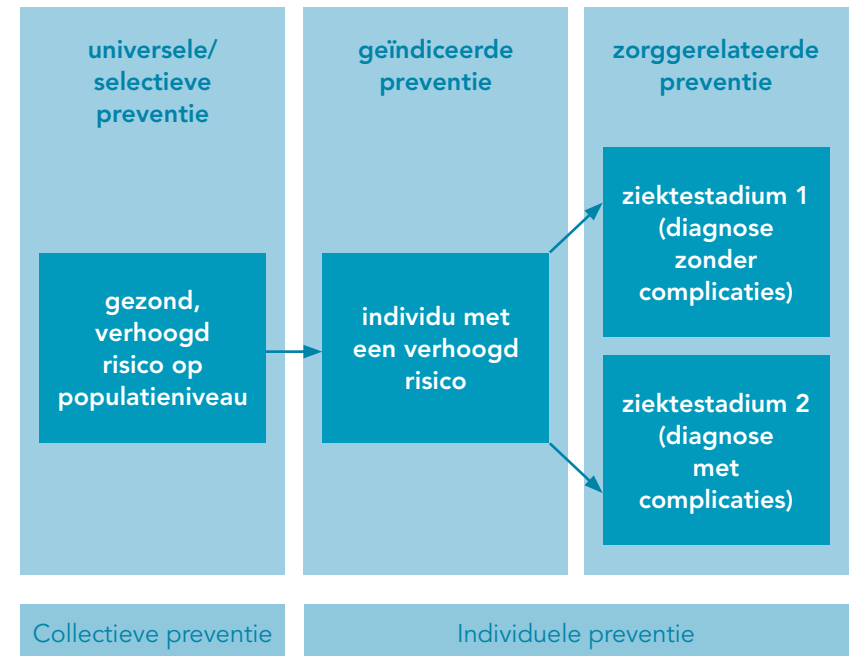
universele/ selectieve preventie

gezond, verhoogd risico op populatieniveau

geïndiceerde preventie

individu met een verhoogd risico

zorggerelateerde preventie

ziektestadium 1 (diagnose zonder complicaties)

ziektestadium 2 (diagnose met complicaties)

Collectieve preventie

Individuele preventie